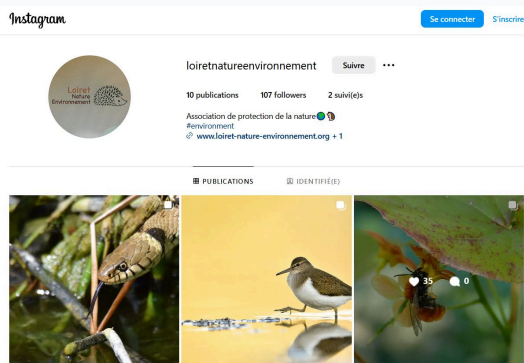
Instagram

Se connecter S'inscrire

Loiret Nature Environnement

loiretnatureenvironnement Suivre ···

10 publications 107 followers 2 suivi(e)s

Association de protection de la nature
#environment
www.loiret-nature-environnement.org + 1

PUBLICATIONS IDENTIFIÉ(E)

35 0